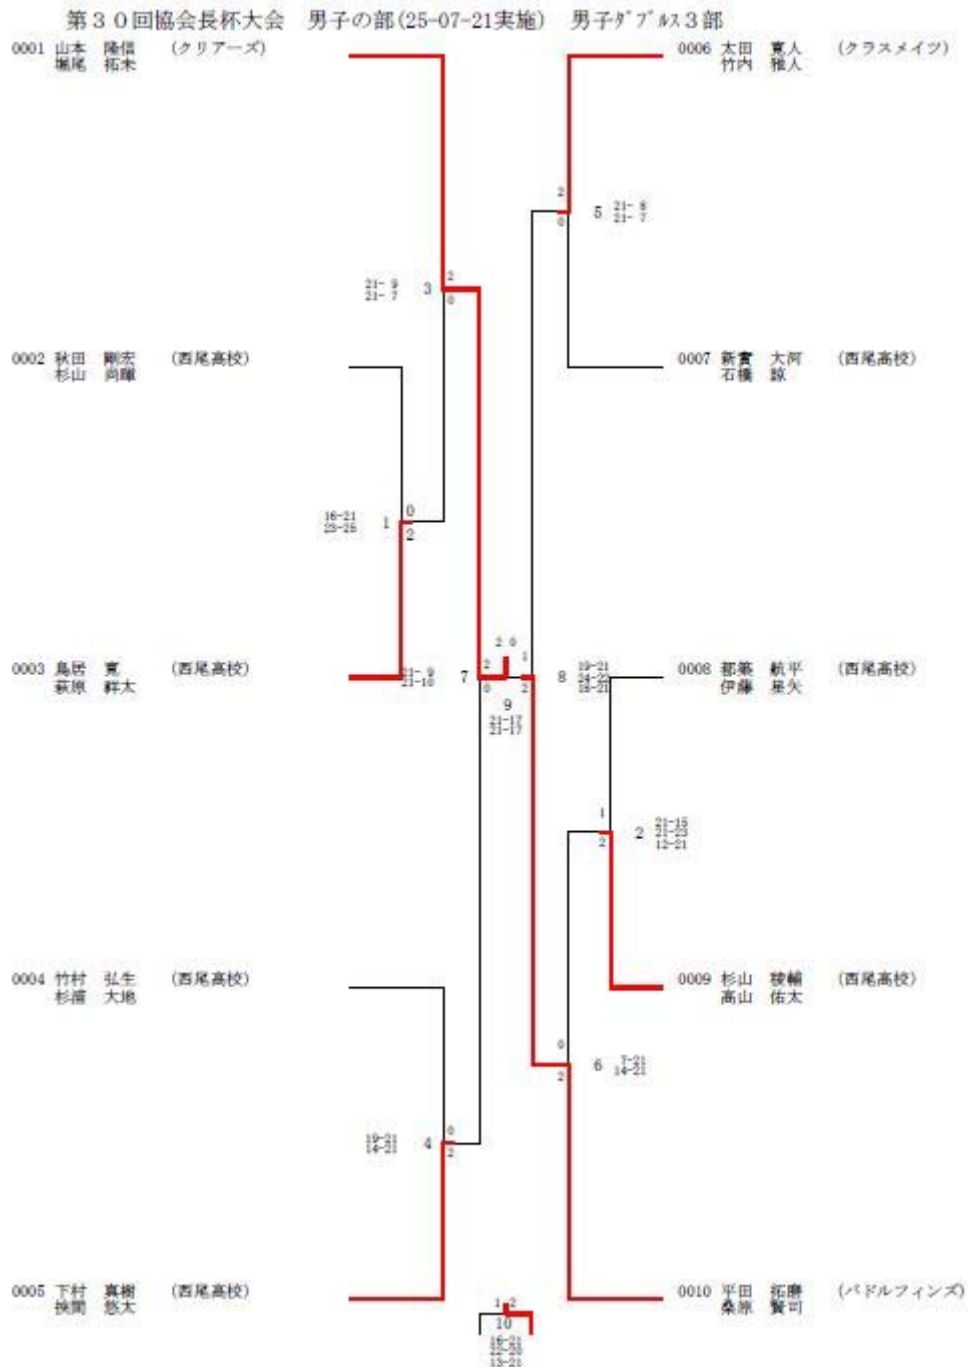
第３０回協会長杯大会　男子の部(25-07-21実施)　男子ﾀﾞﾌﾞﾙｽ３部

0001 山本 隆信 (クリアーズ)
瀬尾 拓未

0002 秋田 剛志 (西尾高校)
杉山 尚輝

0003 鳥居 寛 (西尾高校)
荻原 絆太

0004 竹村 弘生 (西尾高校)
杉浦 大地

0005 下村 真樹 (西尾高校)
挟間 悠太

0006 太田 寛人 (クラスメイツ)
竹内 雅人

0007 新貴 大河 (西尾高校)
石橋 諒

0008 都築 航平 (西尾高校)
伊藤 星矢

0009 杉山 陵輔 (西尾高校)
高山 佑太

0010 平田 拓磨 (バドルフィンズ)
桑原 賢司

21-9
21-7
3
2
0

16-21
23-25
1
0
2

21-9
21-10
7
2
0
2 0
9
21-17
21-17

19-21
14-21
4
0
2

5 21-8
21-7
2
0

8 19-21
24-22
19-21
1
2

2 21-15
21-23
12-21
1
2

6 7-21
14-21
0
2

1 2
10
16-21
21-20
13-21